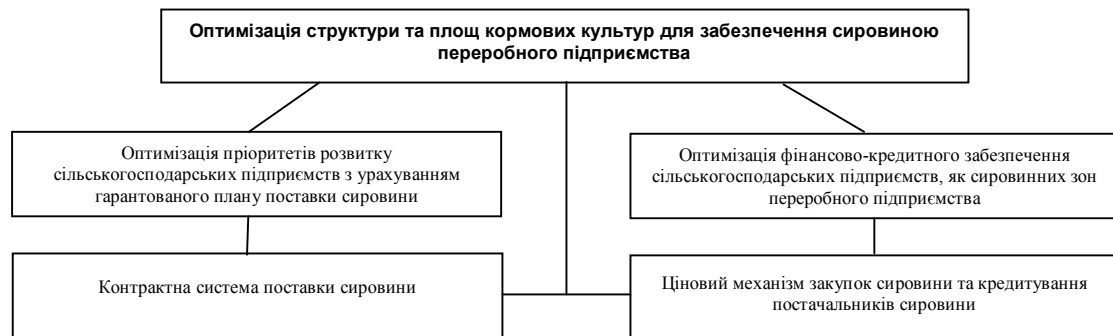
Оптимізація структури та площ кормових культур для забезпечення сировиною переробного підприємства

Оптимізація пріоритетів розвитку сільськогосподарських підприємств з урахуванням гарантованого плану поставки сировини

Оптимізація фінансово-кредитного забезпечення сільськогосподарських підприємств, як сировинних зон переробного підприємства

Контрактна система поставки сировини

Ціновий механізм закупок сировини та кредитування постачальників сировини